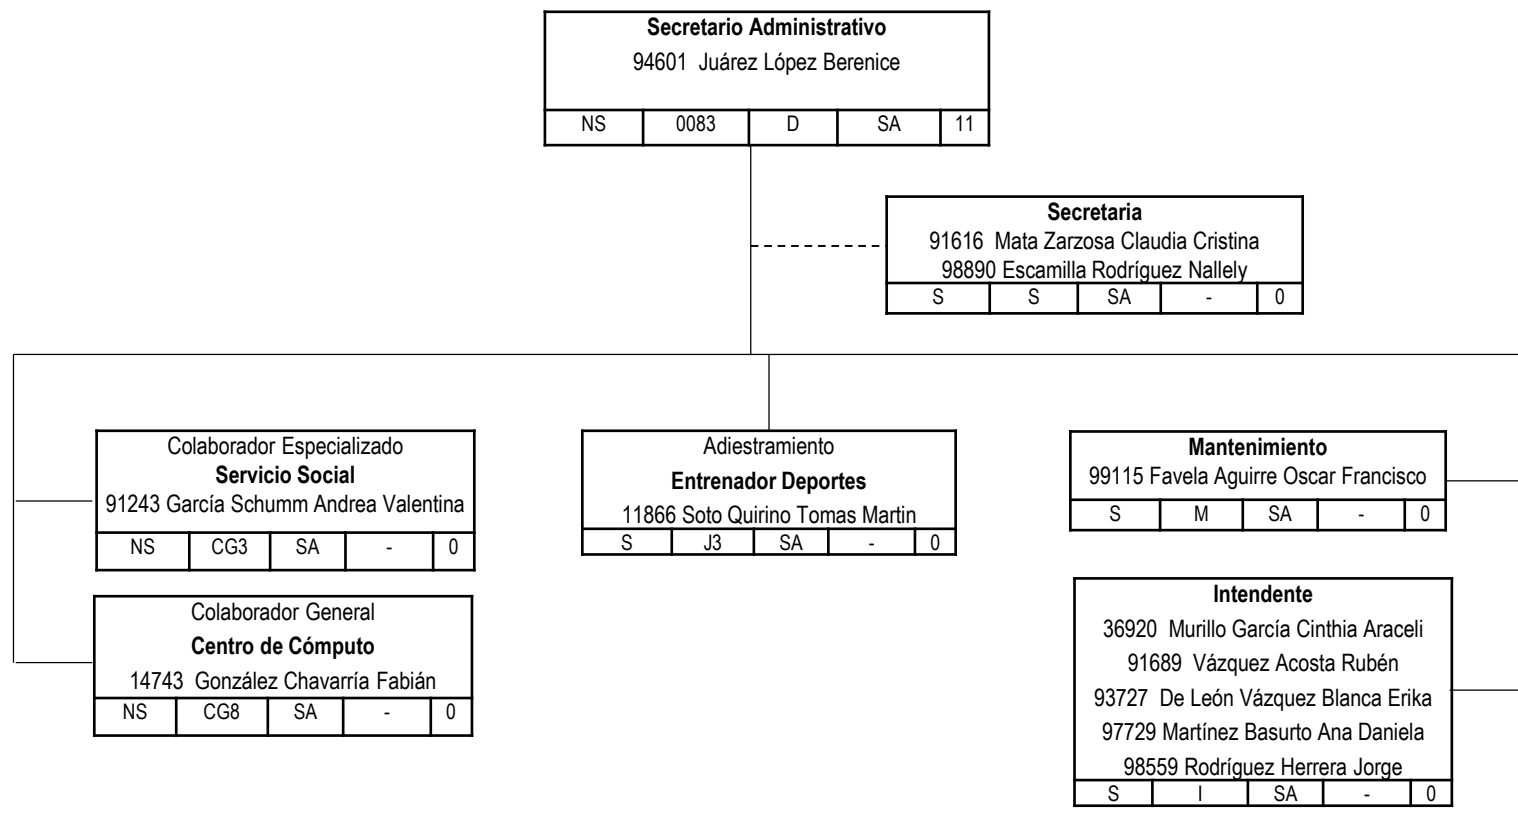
**Secretario Administrativo**
94601 Juárez López Berenice

| NS | 0083 | D | SA | 11 |
|---|---|---|---|---|

**Secretaria**
91616 Mata Zarzosa Claudia Cristina
98890 Escamilla Rodríguez Nallely

| S | S | SA | - | 0 |
|---|---|---|---|---|

Colaborador Especializado
**Servicio Social**
91243 García Schumm Andrea Valentina

| NS | CG3 | SA | - | 0 |
|---|---|---|---|---|

Colaborador General
**Centro de Cómputo**
14743 González Chavarría Fabián

| NS | CG8 | SA | - | 0 |
|---|---|---|---|---|

Adiestramiento
**Entrenador Deportes**
11866 Soto Quirino Tomas Martin

| S | J3 | SA | - | 0 |
|---|---|---|---|---|

**Mantenimiento**
99115 Favela Aguirre Oscar Francisco

| S | M | SA | - | 0 |
|---|---|---|---|---|

**Intendente**
36920 Murillo García Cinthia Araceli
91689 Vázquez Acosta Rubén
93727 De León Vázquez Blanca Erika
97729 Martínez Basurto Ana Daniela
98559 Rodríguez Herrera Jorge

| S | I | SA | - | 0 |
|---|---|---|---|---|